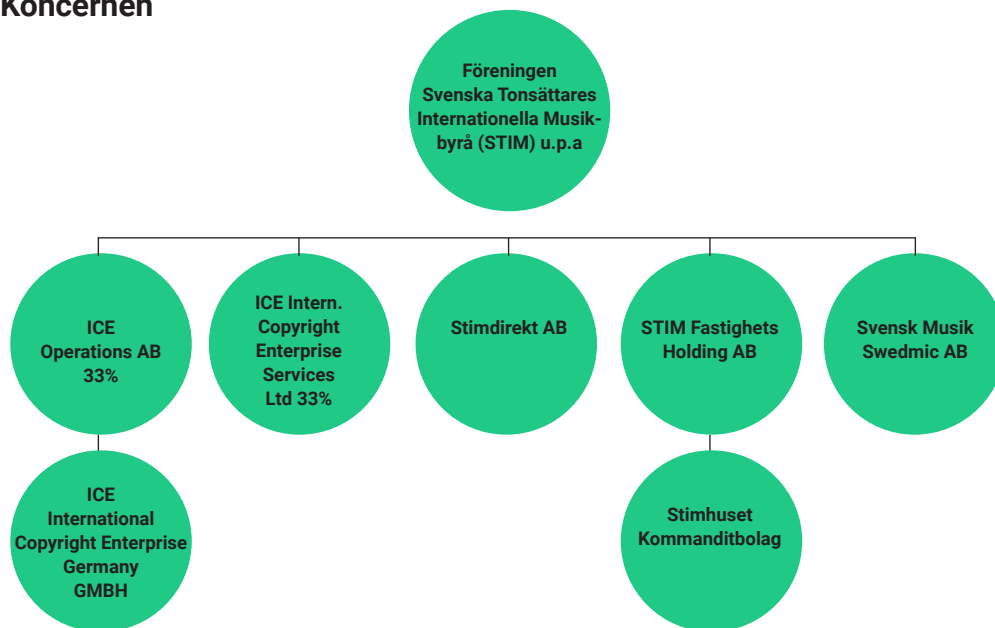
Koncernen

Föreningen Svenska Tonsättares Internationella Musikbyrå (STIM) u.p.a

ICE Operations AB 33%

ICE Intern. Copyright Enterprise Services Ltd 33%

Stimdirekt AB

STIM Fastighets Holding AB

Svensk Musik Swedmic AB

ICE International Copyright Enterprise Germany GMBH

Stimhuset Kommanditbolag